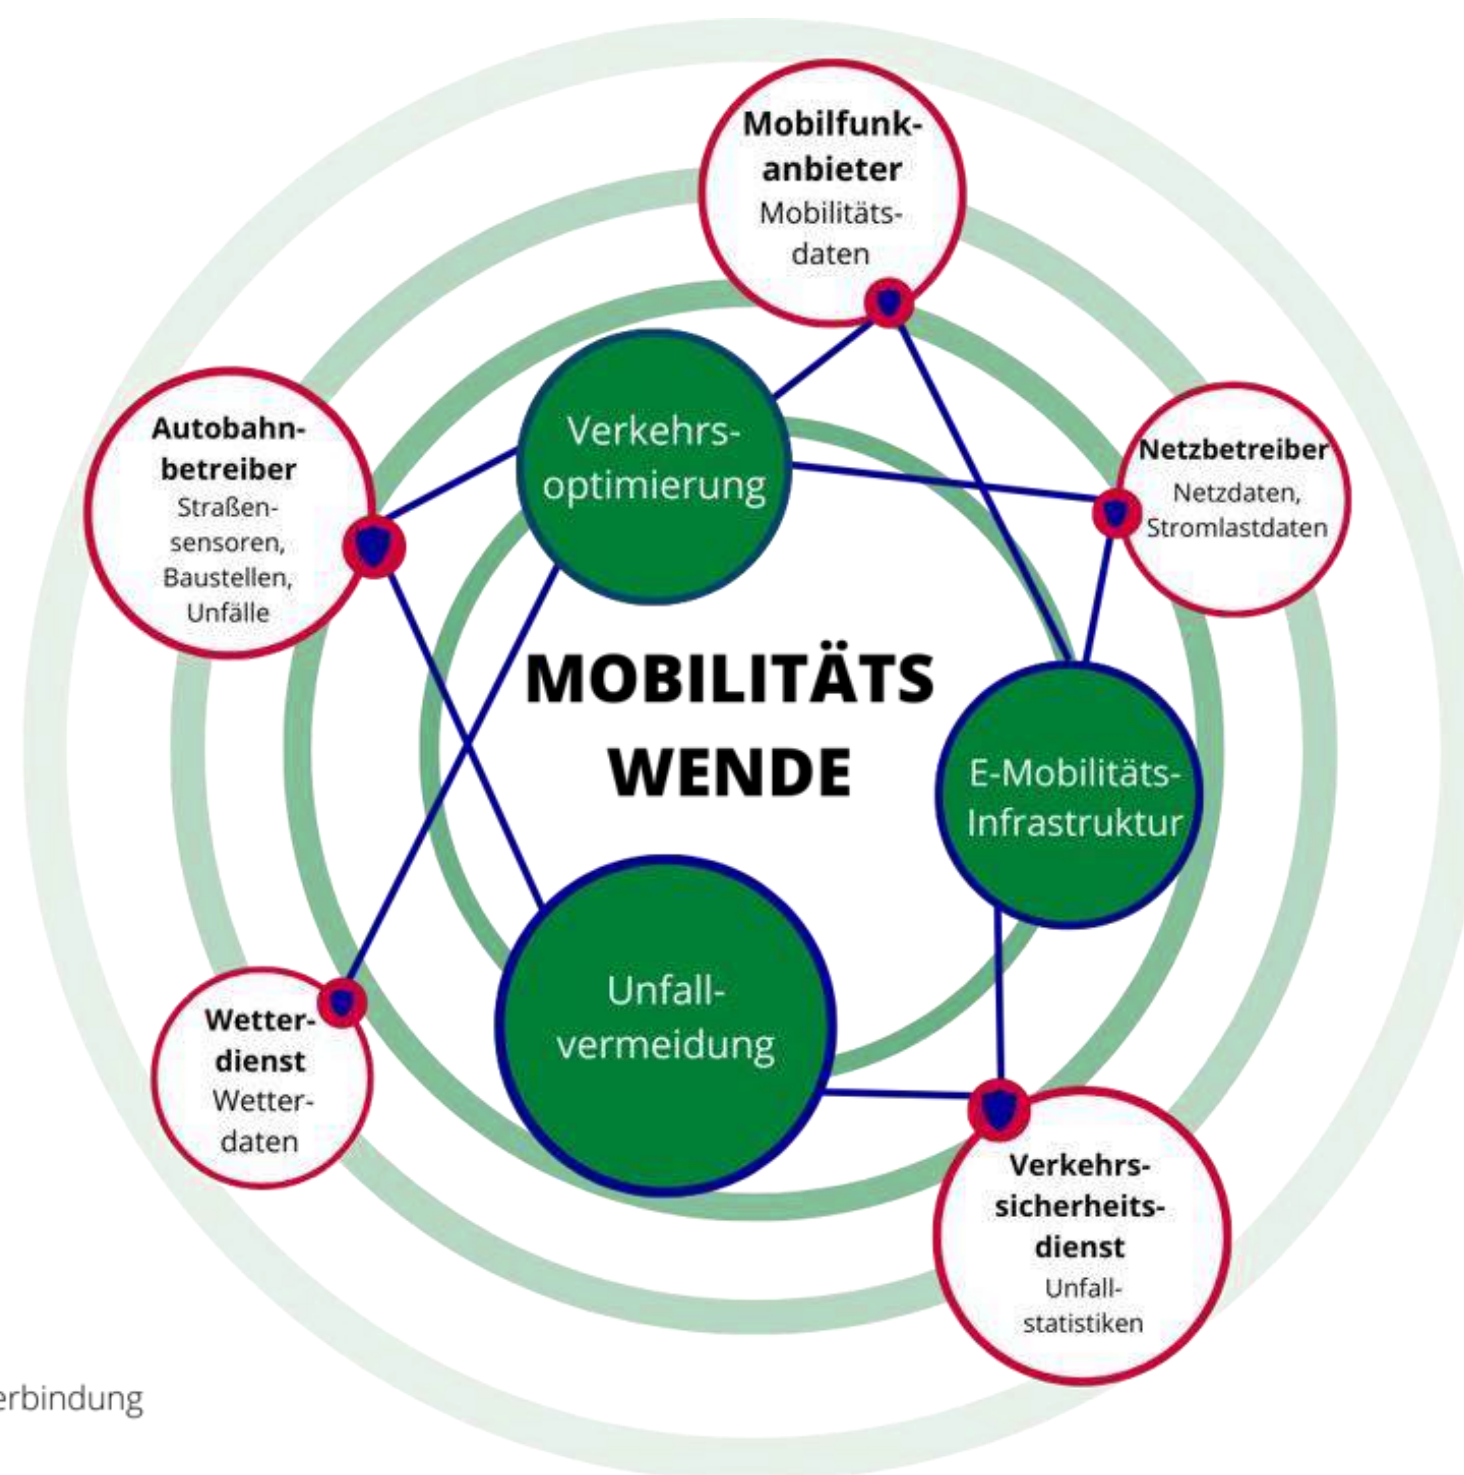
Mobilfunkanbieter
Mobilitätsdaten

Autobahnbetreiber
Straßensensoren, Baustellen, Unfälle

Netzbetreiber
Netzdaten, Stromlastdaten

Verkehrsoptimierung

MOBILITÄTS WENDE

E-Mobilitäts-Infrastruktur

Unfallvermeidung

Wetterdienst
Wetterdaten

Verkehrssicherheitsdienst
Unfallstatistiken

erbindung